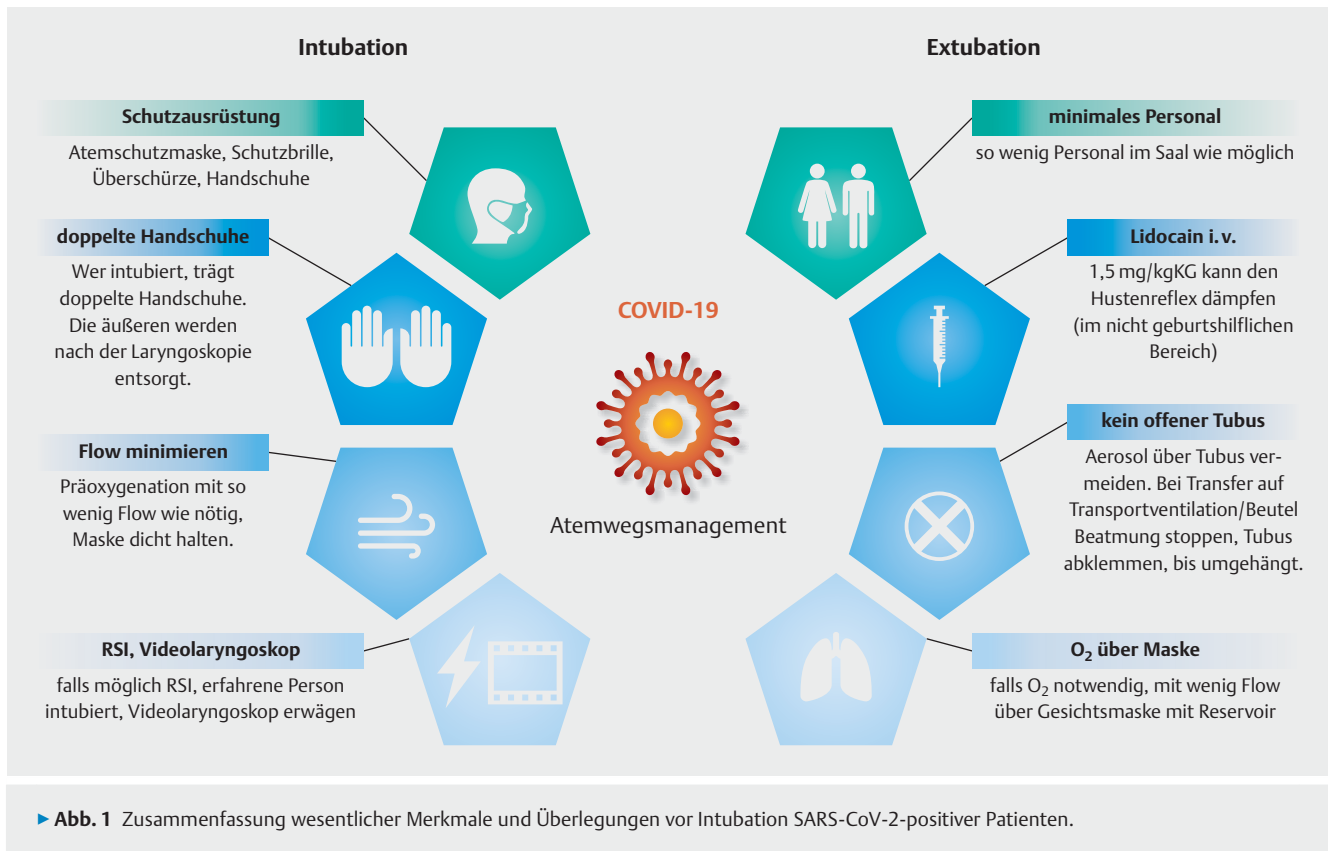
Intubation

Extubation

Schutzausrüstung

Atemschutzmaske, Schutzbrille, Überschürze, Handschuhe

doppelte Handschuhe

Wer intubiert, trägt doppelte Handschuhe. Die äußeren werden nach der Laryngoskopie entsorgt.

Flow minimieren

Präoxygenation mit so wenig Flow wie nötig, Maske dicht halten.

RSI, Videolaryngoskop

falls möglich RSI, erfahrene Person intubiert, Videolaryngoskop erwägen

COVID-19

Atemwegsmanagement

minimales Personal

so wenig Personal im Saal wie möglich

Lidocain i.v.

1,5 mg/kgKG kann den Hustenreflex dämpfen (im nicht geburtshilflichen Bereich)

kein offener Tubus

Aerosol über Tubus vermeiden. Bei Transfer auf Transportventilation/Beutel Beatmung stoppen, Tubus abklemmen, bis umgehängt.

$O_2$ über Maske

falls $O_2$ notwendig, mit wenig Flow über Gesichtsmaske mit Reservoir

▸ Abb. 1 Zusammenfassung wesentlicher Merkmale und Überlegungen vor Intubation SARS-CoV-2-positiver Patienten.